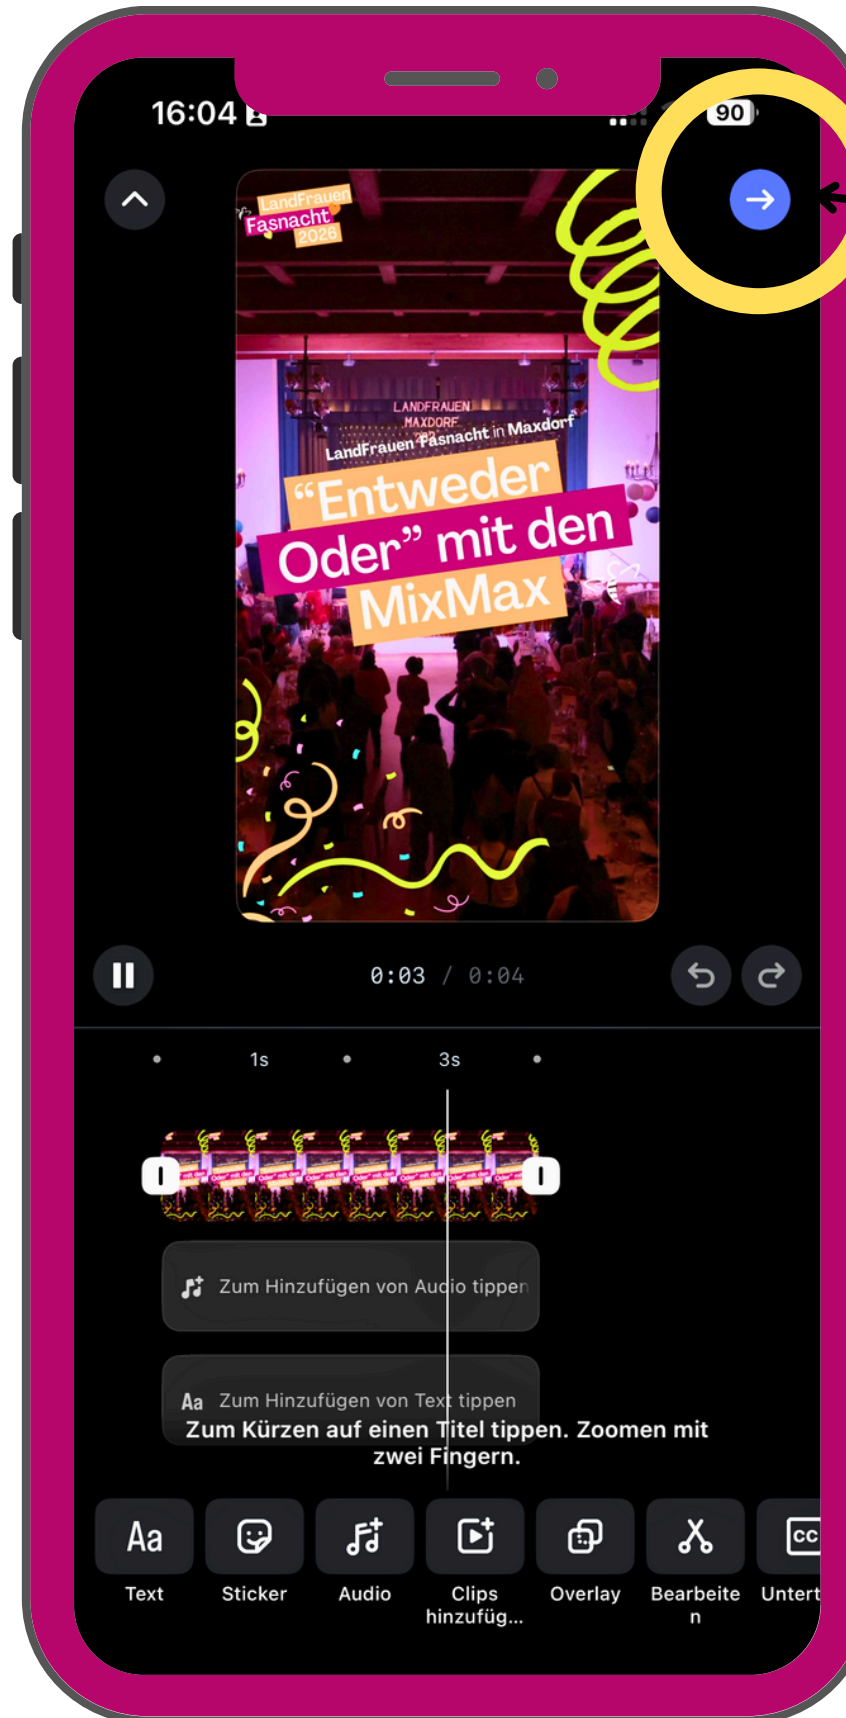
16:04

90

LandFrauen Fasnacht 2026

LANDFRAUEN MAXDORF

LandFrauen Fasnacht in Maxdorf

“Entweder Oder” mit den MixMax

0:03 / 0:04

1s 3s

Zum Hinzufügen von Audio tippen

Aa Zum Hinzufügen von Text tippen

Zum Kürzen auf einen Titel tippen. Zoomen mit zwei Fingern.

Aa Text

Sticker

Audio

Clips hinzufüg...

Overlay

Bearbeiten

Untert